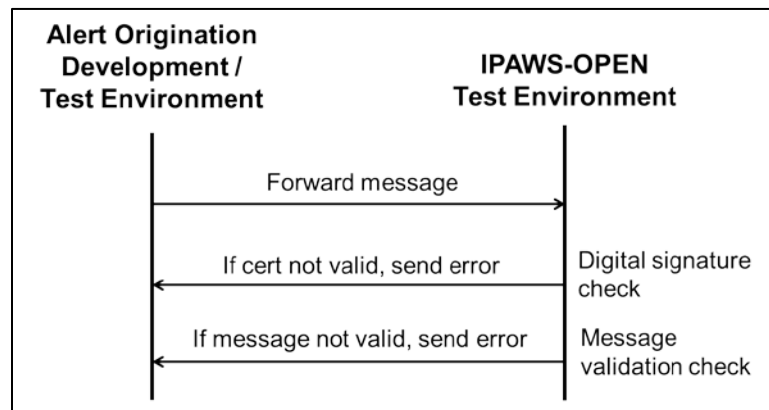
Alert Origination Development / Test Environment

IPAWS-OPEN Test Environment

Forward message

If cert not valid, send error

Digital signature check

If message not valid, send error

Message validation check